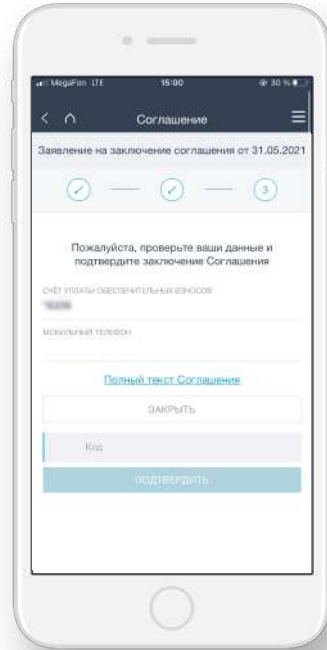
MegaFon LTE 15:00 30 %

Соглашение

Заявление на заключение соглашения от 31.05.2021

3

Пожалуйста, проверьте ваши данные и подтвердите заключение Соглашения

СЧЁТ УПЛАТЫ ОБЕСПЕЧИТЕЛЬНЫХ ВЗНОСОВ

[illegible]

МОБИЛЬНЫЙ ТЕЛЕФОН

Полный текст Соглашения

ЗАКРЫТЬ

Код

ПОДТВЕРДИТЬ